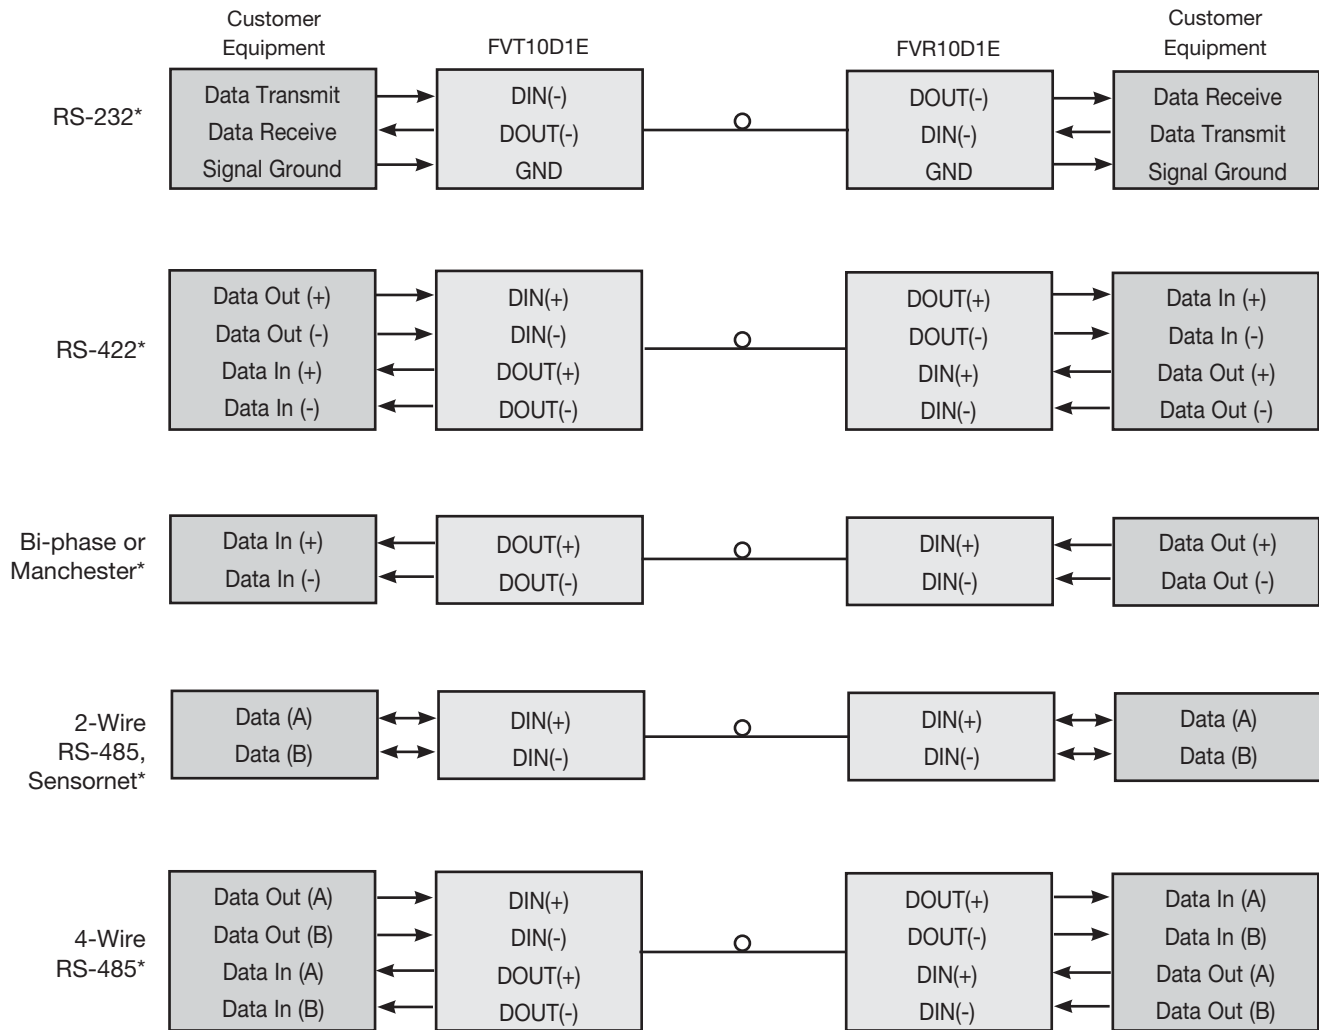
Customer Equipment

FVT10D1E

FVR10D1E

Customer Equipment

RS-232*

Data Transmit
Data Receive
Signal Ground

DIN(-)
DOUT(-)
GND

DOUT(-)
DIN(-)
GND

Data Receive
Data Transmit
Signal Ground

RS-422*

Data Out (+)
Data Out (-)
Data In (+)
Data In (-)

DIN(+)
DIN(-)
DOUT(+)
DOUT(-)

DOUT(+)
DOUT(-)
DIN(+)
DIN(-)

Data In (+)
Data In (-)
Data Out (+)
Data Out (-)

Bi-phase or Manchester*

Data In (+)
Data In (-)

DOUT(+)
DOUT(-)

DIN(+)
DIN(-)

Data Out (+)
Data Out (-)

2-Wire RS-485, Sensornet*

Data (A)
Data (B)

DIN(+)
DIN(-)

DIN(+)
DIN(-)

Data (A)
Data (B)

4-Wire RS-485*

Data Out (A)
Data Out (B)
Data In (A)
Data In (B)

DIN(+)
DIN(-)
DOUT(+)
DOUT(-)

DOUT(+)
DOUT(-)
DIN(+)
DIN(-)

Data In (A)
Data In (B)
Data Out (A)
Data Out (B)